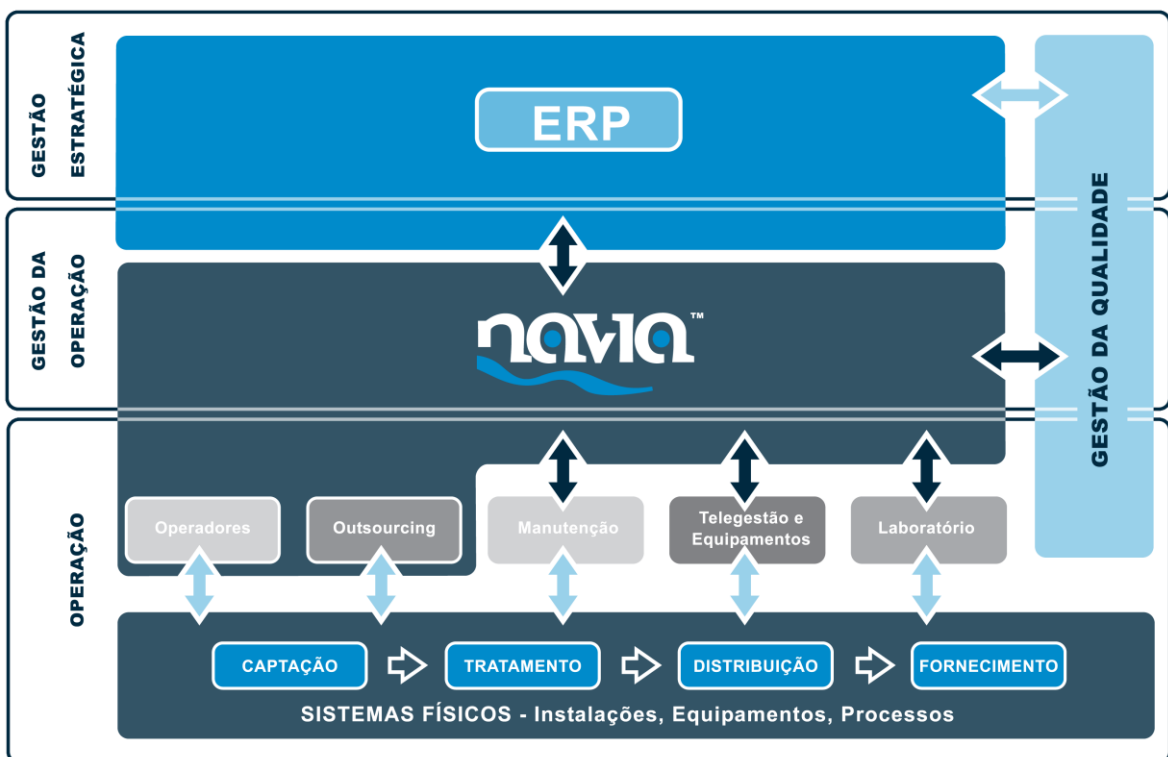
GESTÃO ESTRATÉGICA

ERP

GESTÃO DA OPERAÇÃO

navia™

GESTÃO DA QUALIDADE

OPERAÇÃO

Operadores

Outsourcing

Manutenção

Telegestão e Equipamentos

Laboratório

CAPTAÇÃO

TRATAMENTO

DISTRIBUIÇÃO

FORNECIMENTO

SISTEMAS FÍSICOS - Instalações, Equipamentos, Processos